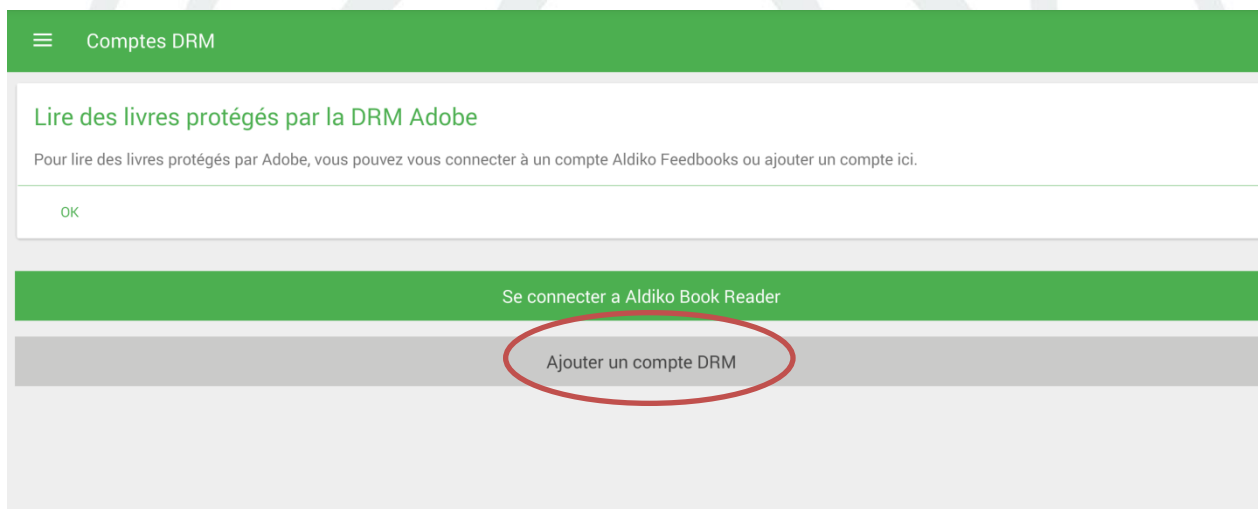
Comptes DRM

Lire des livres protégés par la DRM Adobe

Pour lire des livres protégés par Adobe, vous pouvez vous connecter à un compte Aldiko Feedbooks ou ajouter un compte ici.

OK

Se connecter a Aldiko Book Reader

Ajouter un compte DRM